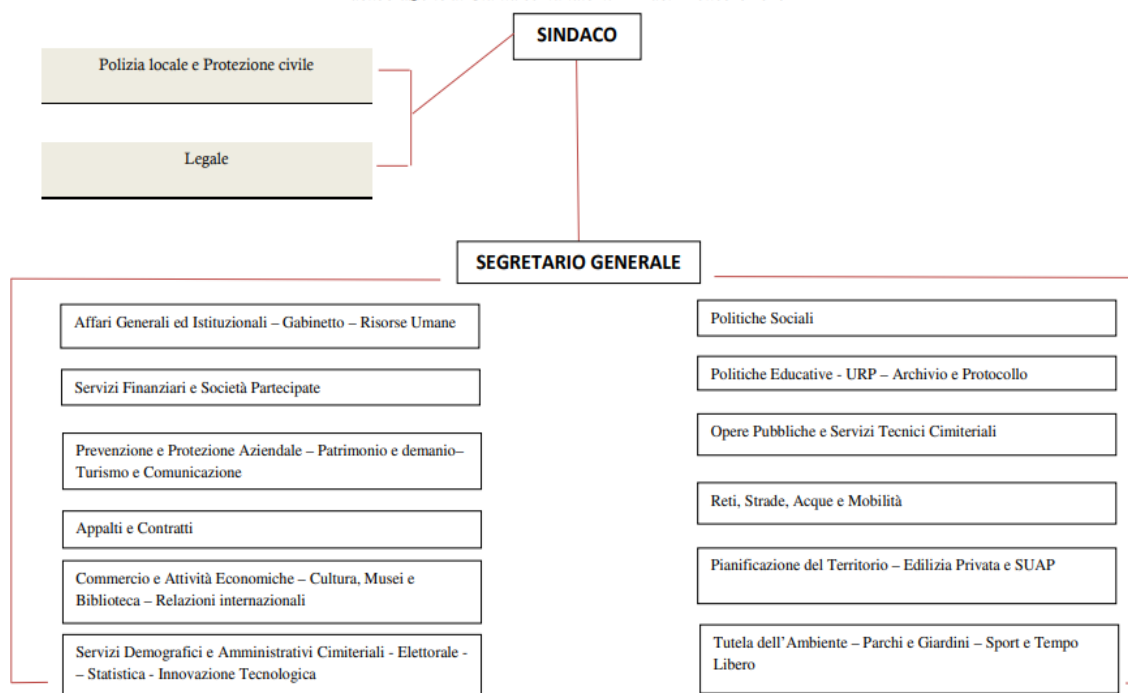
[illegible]

SINDACO

Polizia locale e Protezione civile

Legale

SEGRETARIO GENERALE

Affari Generali ed Istituzionali – Gabinetto – Risorse Umane

Servizi Finanziari e Società Partecipate

Prevenzione e Protezione Aziendale – Patrimonio e demanio– Turismo e Comunicazione

Appalti e Contratti

Commercio e Attività Economiche – Cultura, Musei e Biblioteca – Relazioni internazionali

Servizi Demografici e Amministrativi Cimiteriali - Elettorale - – Statistica - Innovazione Tecnologica

Politiche Sociali

Politiche Educative - URP – Archivio e Protocollo

Opere Pubbliche e Servizi Tecnici Cimiteriali

Reti, Strade, Acque e Mobilità

Pianificazione del Territorio – Edilizia Privata e SUAP

Tutela dell'Ambiente – Parchi e Giardini – Sport e Tempo Libero